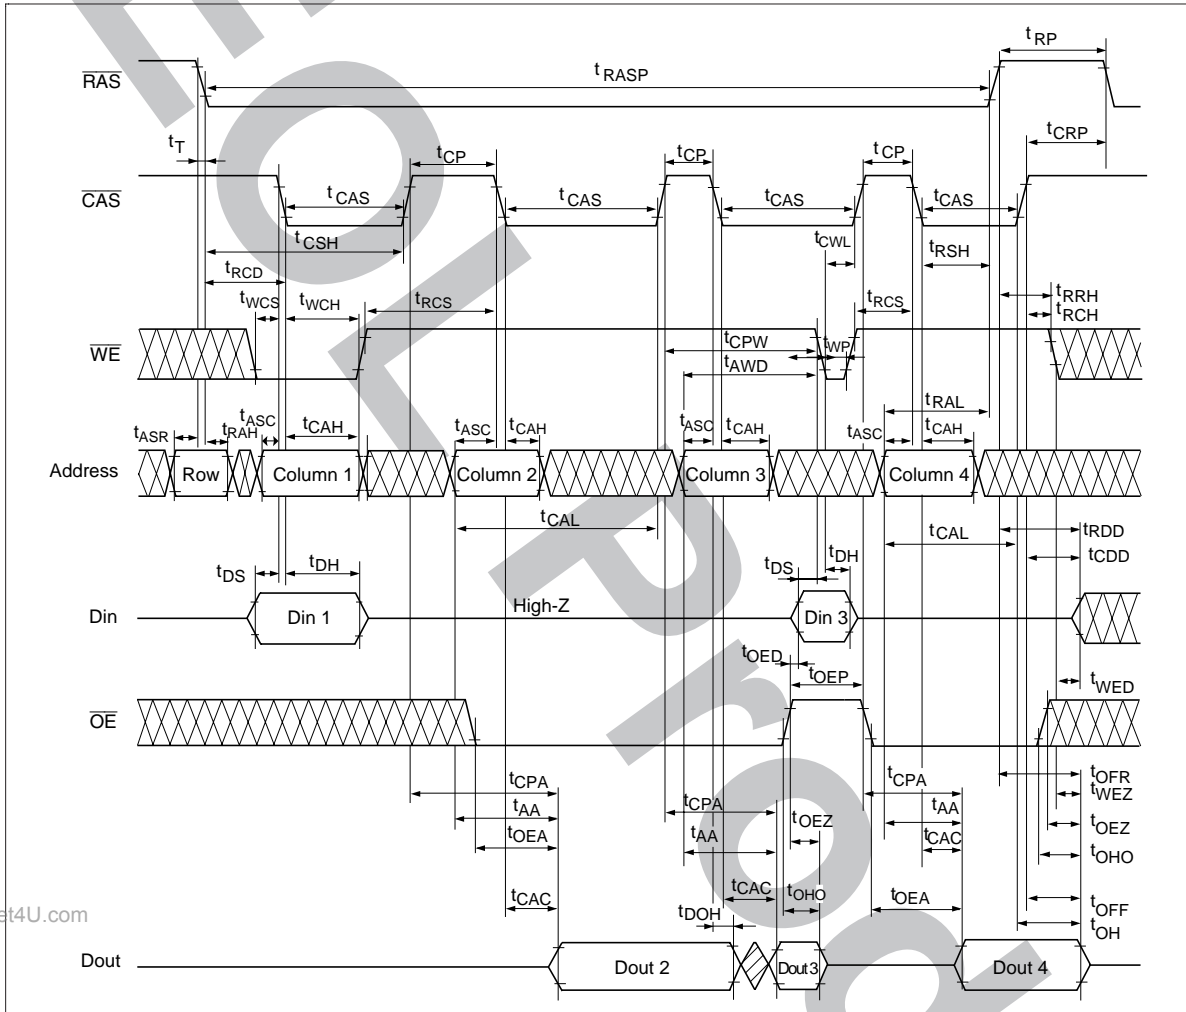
$\overline{RAS}$
$t_{RP}$
$t_{RASP}$
$t_T$
$t_{CRP}$
$t_{CP}$
$t_{CP}$
$t_{CP}$
$\overline{CAS}$
$t_{CAS}$
$t_{CAS}$
$t_{CAS}$
$t_{CAS}$
$t_{CSH}$
$t_{CWL}$
$t_{RSH}$
$t_{RCD}$
$t_{WCS}$
$t_{WCH}$
$t_{RCS}$
$t_{RCS}$
$t_{RRH}$
$t_{RCH}$
$t_{CPW}$
$\overline{WE}$
$t_{WP}$
$t_{AWD}$
$t_{RAL}$
$t_{ASR}$
$t_{RAH}$
$t_{ASC}$
$t_{CAH}$
$t_{ASC}$
$t_{CAH}$
$t_{ASC}$
$t_{CAH}$
$t_{ASC}$
$t_{CAH}$
Address
Row
Column 1
Column 2
Column 3
Column 4
$t_{CAL}$
$t_{CAL}$
$t_{RDD}$
$t_{CDD}$
$t_{DH}$
$t_{DS}$
$t_{DH}$
$t_{DS}$
Din
Din 1
High-Z
Din 3
$t_{OED}$
$t_{OEP}$
$t_{WED}$
$\overline{OE}$
$t_{CPA}$
$t_{CPA}$
$t_{OFR}$
$t_{WEZ}$
$t_{AA}$
$t_{CPA}$
$t_{AA}$
$t_{OEZ}$
$t_{OEA}$
$t_{OEZ}$
$t_{CAC}$
$t_{AA}$
$t_{OHO}$
$t_{CAC}$
$t_{OHO}$
$t_{OEA}$
et4U.com
$t_{CAC}$
$t_{DOH}$
$t_{OFF}$
$t_{OH}$
Dout
Dout 2
Dout 3
Dout 4